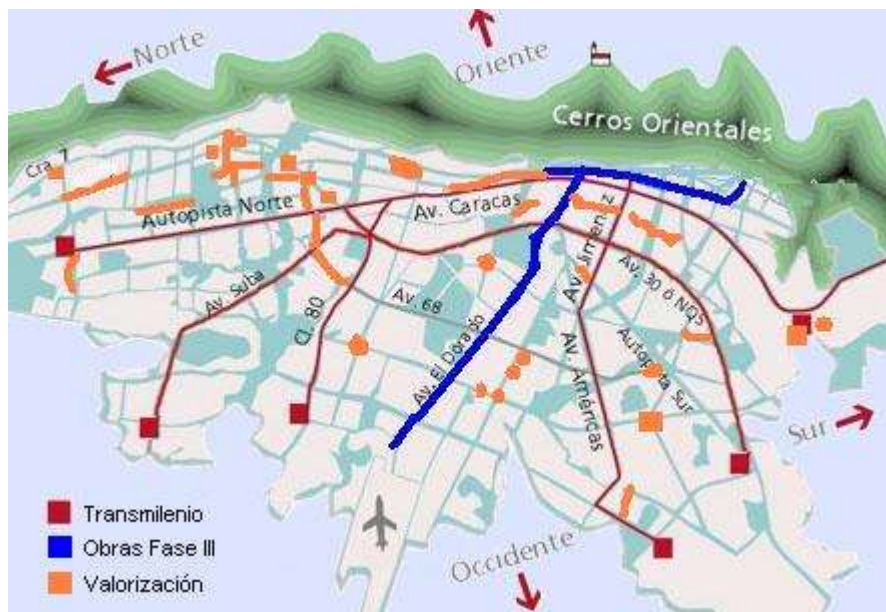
Norte
Oriente
Cerros Orientales
Cra. 7
Autopista Norte
Av. Caracas
Av. Jiménez
Av. 30 ó NQS
Av. Suba
Cl. 80
Av. 68
Av. El Dorado
Av. Américas
Autopista Sur
Sur
Occidente
Transmilenio
Obras Fase III
Valorización